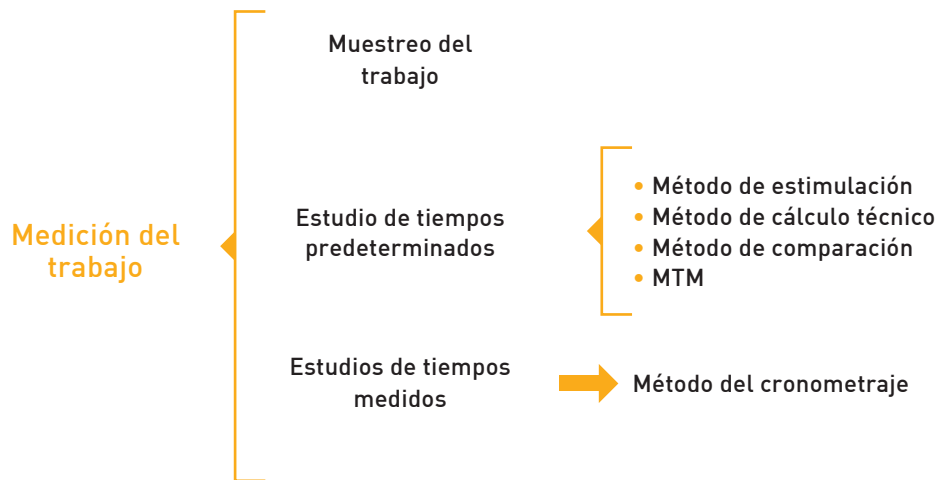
Medición del trabajo

Muestreo del trabajo

Estudio de tiempos predeterminados

- Método de estimulación
- Método de cálculo técnico
- Método de comparación
- MTM

Estudios de tiempos medidos

Método del cronometraje